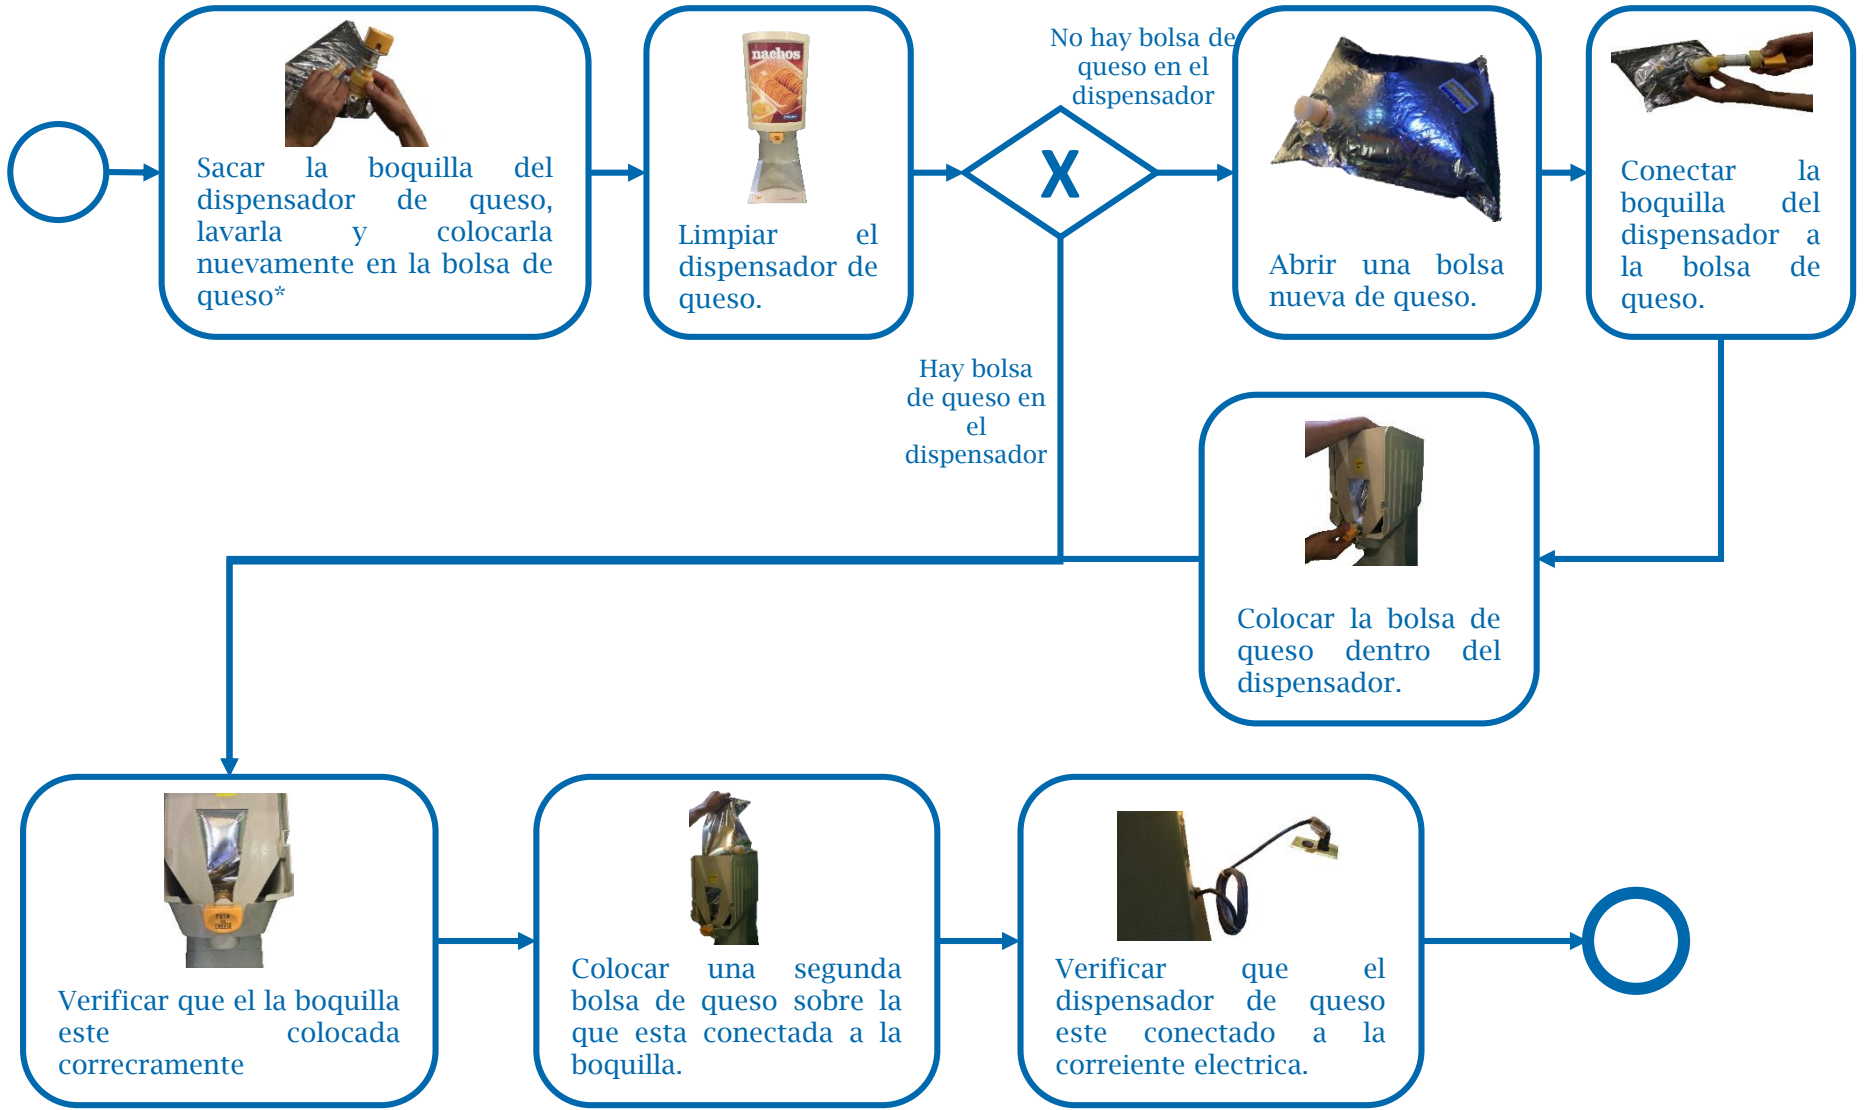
Sacar la boquilla del dispensador de queso, lavarla y colocarla nuevamente en la bolsa de queso*

nachos

Limpiar el dispensador de queso.

No hay bolsa de queso en el dispensador

X

Abrir una bolsa nueva de queso.

Conectar la boquilla del dispensador a la bolsa de queso.

Hay bolsa de queso en el dispensador

Colocar la bolsa de queso dentro del dispensador.

Verificar que el la boquilla este colocada correcramente

Colocar una segunda bolsa de queso sobre la que esta conectada a la boquilla.

Verificar que el dispensador de queso este conectado a la correiente electrica.